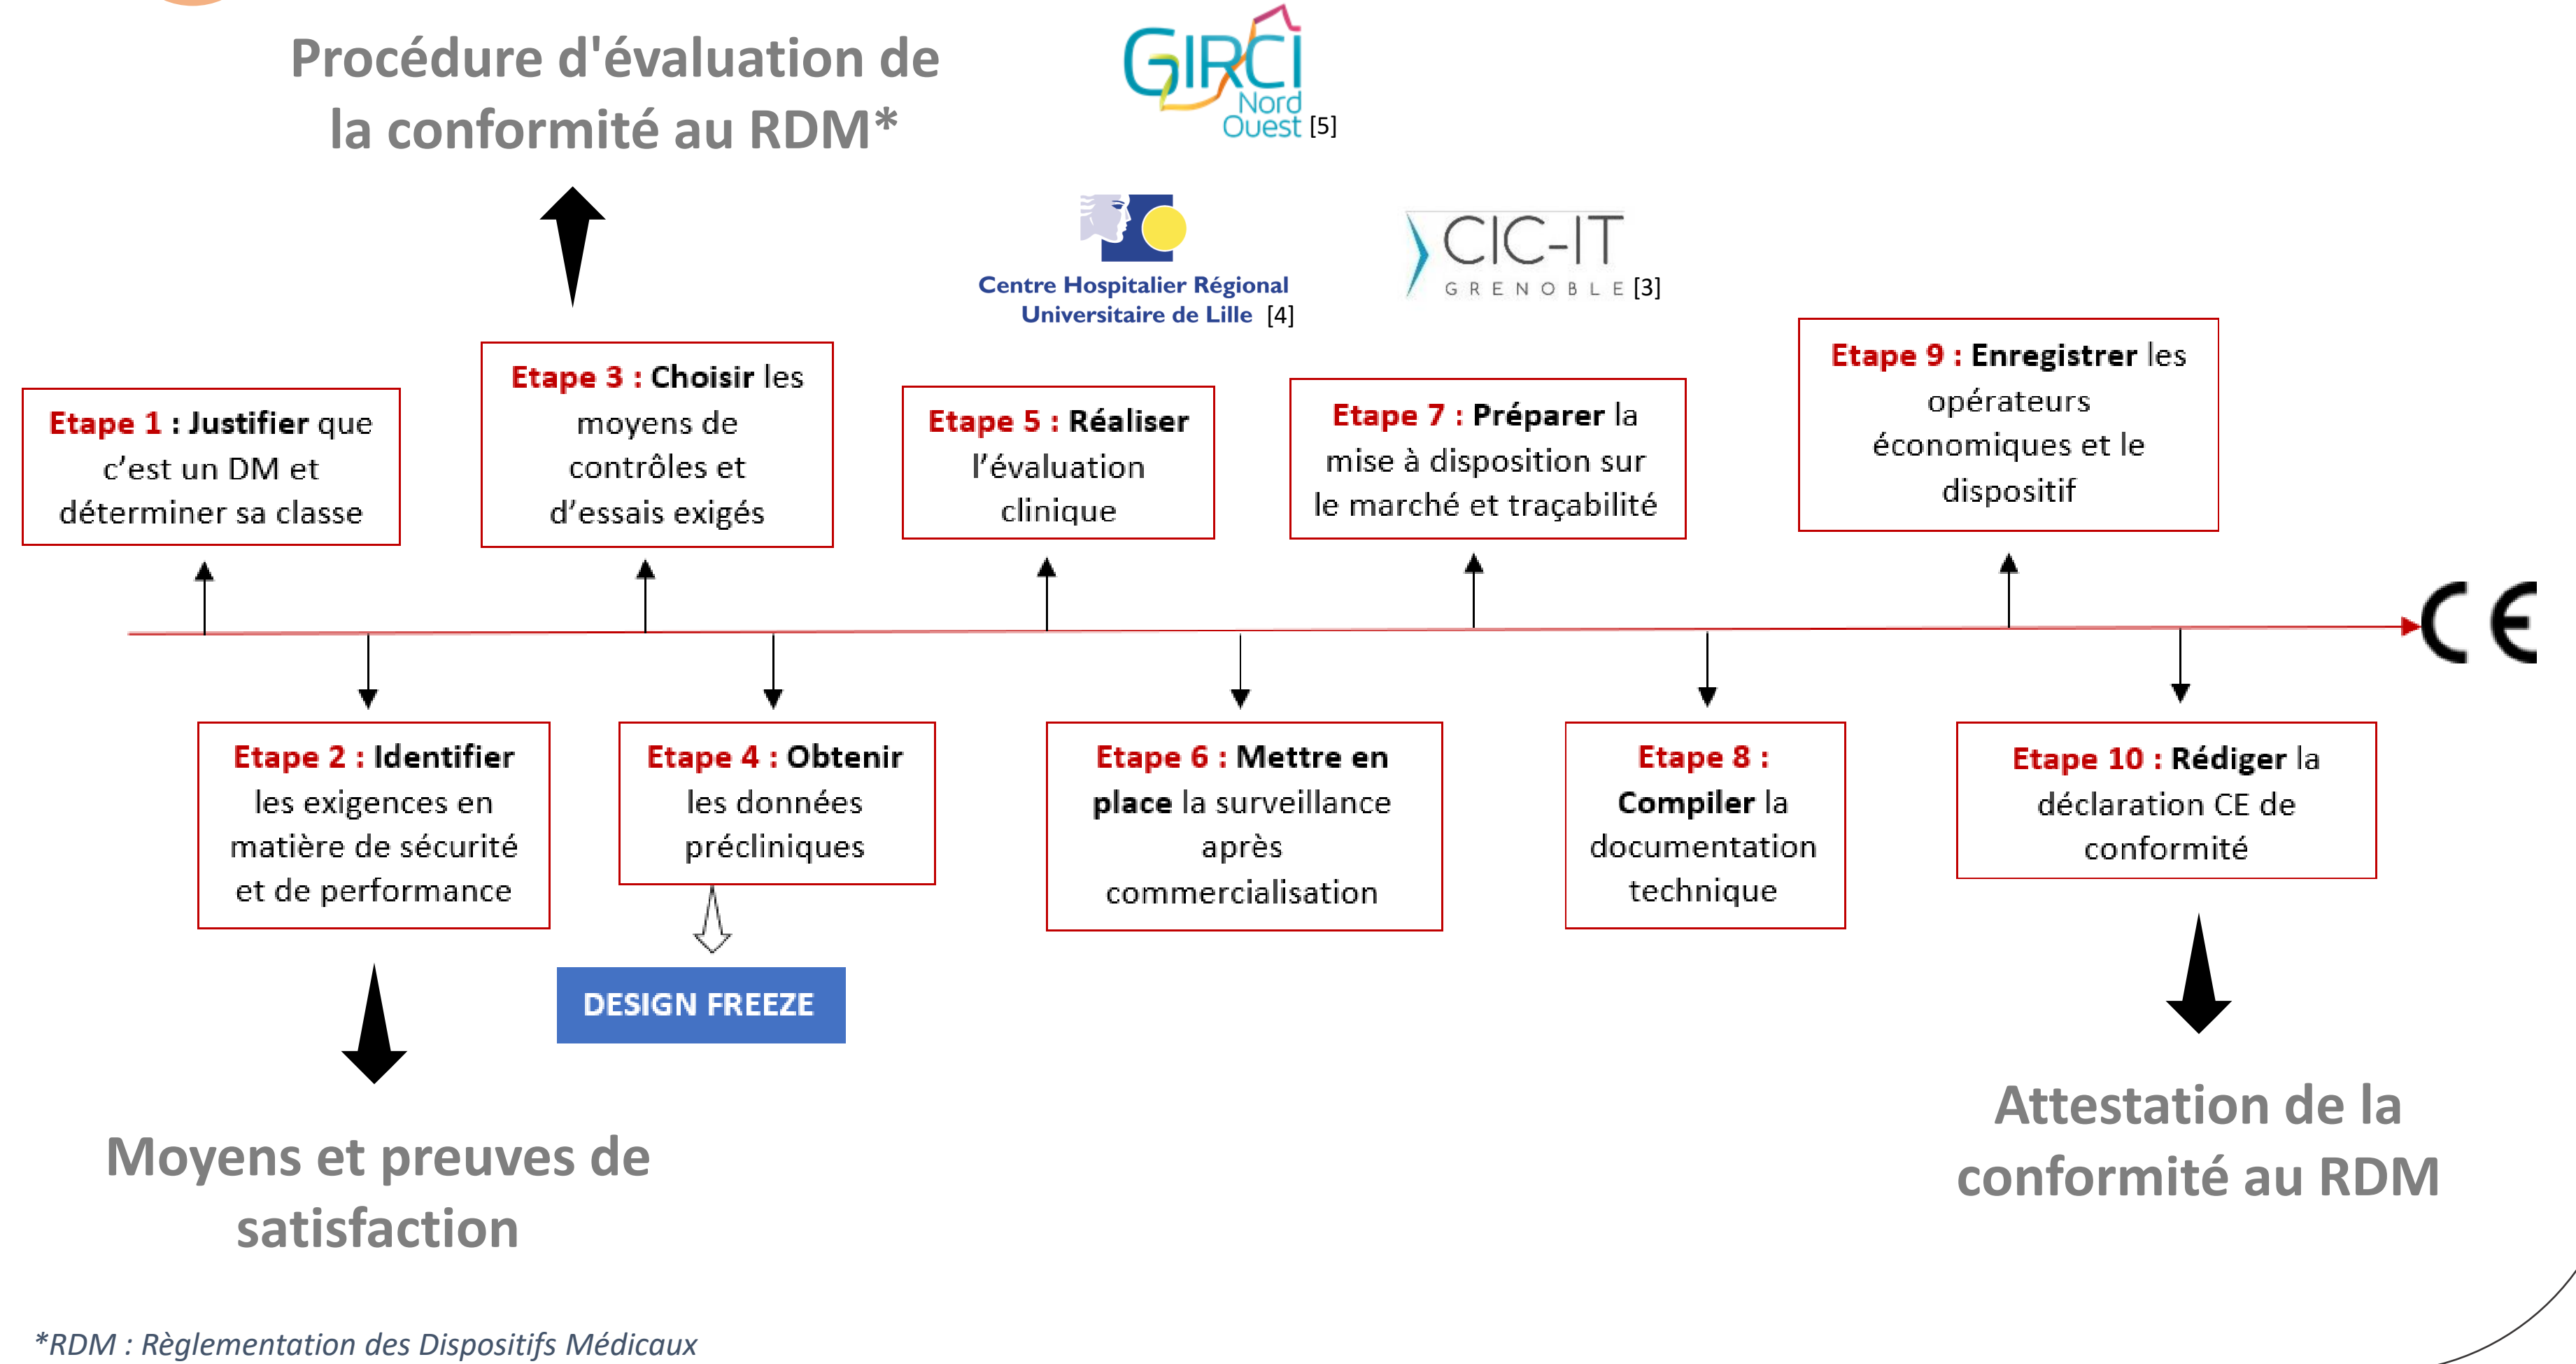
Procédure d'évaluation de la conformité au RDM*

GIRCI Nord Ouest [5]

Centre Hospitalier Régional Universitaire de Lille [4]

CIC-IT GRENOBLE [3]

Etape 1 : Justifier que c'est un DM et déterminer sa classe

Etape 3 : Choisir les moyens de contrôles et d'essais exigés

Etape 5 : Réaliser l'évaluation clinique

Etape 7 : Préparer la mise à disposition sur le marché et traçabilité

Etape 9 : Enregistrer les opérateurs économiques et le dispositif

CE

Etape 2 : Identifier les exigences en matière de sécurité et de performance

Etape 4 : Obtenir les données précliniques

DESIGN FREEZE

Etape 6 : Mettre en place la surveillance après commercialisation

Etape 8 : Compiler la documentation technique

Etape 10 : Rédiger la déclaration CE de conformité

Moyens et preuves de satisfaction

Attestation de la conformité au RDM

*RDM : Règlementation des Dispositifs Médicaux